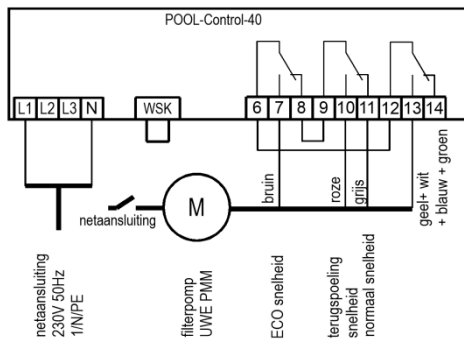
POOL-Control-40

L1 L2 L3 N

WSK

6 7 8 9 10 11 12 13 14

bruin

roze

grijs

geel+ wit + blauw + groen

netaansluiting

M

netaansluiting 230V 50Hz 1/N/PE

filterpomp UWE PMM

ECO snelheid

terugspoeling snelheid normaal snelheid